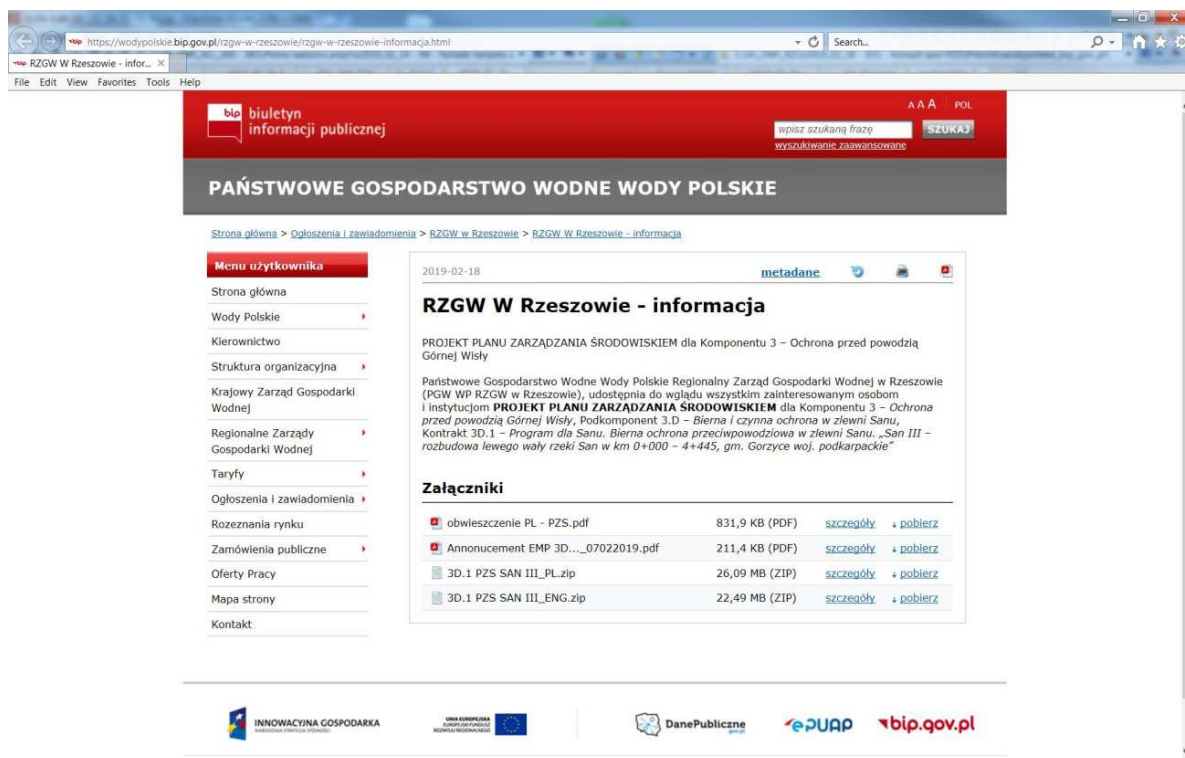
https://wodypolskie.bip.gov.pl/rzgw-w-rzeszowie/rzgw-w-rzeszowie-informacja.html
Search...
RZGW W Rzeszowie - infor...
File Edit View Favorites Tools Help

bip biuletyn informacji publicznej
AAA POL
wpisz szukaną frazę
SZUKAJ
wyszukiwanie zaawansowane

PAŃSTWOWE GOSPODARSTWO WODNE WODY POLSKIE

Strona główna > Ogłoszenia i zawiadomienia > RZGW w Rzeszowie > RZGW W Rzeszowie - informacja

Menu użytkownika
Strona główna
Wody Polskie
Kierownictwo
Struktura organizacyjna
Krajowy Zarząd Gospodarki Wodnej
Regionalne Zarządy Gospodarki Wodnej
Taryfy
Ogłoszenia i zawiadomienia
Rozeznania rynku
Zamówienia publiczne
Oferty Pracy
Mapa strony
Kontakt

2019-02-18
metadane

RZGW W Rzeszowie - informacja

PROJEKT PLANU ZARZĄDZANIA ŚRODOWISKIEM dla Komponentu 3 – Ochrona przed powodzią Górnej Wisły

Państwowe Gospodarstwo Wodne Wody Polskie Regionalny Zarząd Gospodarki Wodnej w Rzeszowie (PGW WP RZGW w Rzeszowie), udostępnia do wglądu wszystkim zainteresowanym osobom i instytucjom **PROJEKT PLANU ZARZĄDZANIA ŚRODOWISKIEM** dla Komponentu 3 – *Ochrona przed powodzią Górnej Wisły*, Podkomponent 3.D – *Bierna i czynna ochrona w zlewni Sanu*, Kontrakt 3D.1 – *Program dla Sanu. Bierna ochrona przeciwpowodziowa w zlewni Sanu. „San III – rozbudowa lewego wału rzeki San w km 0+000 – 4+445, gm. Gorzyce woj. podkarpackie”*

Załączniki

| | | | |
|---|---|---|---|
| obwieszczenie PL - PZS.pdf | 831,9 KB (PDF) | szczegóły | pobierz |
| Announcement EMP 3D..._07022019.pdf | 211,4 KB (PDF) | szczegóły | pobierz |
| 3D.1 PZS SAN III_PL.zip | 26,09 MB (ZIP) | szczegóły | pobierz |
| 3D.1 PZS SAN III_ENG.zip | 22,49 MB (ZIP) | szczegóły | pobierz |

INNOWACYJNA GOSPODARKA
UNIA EUROPEJSKA
DanePubliczne
ePUAP
bip.gov.pl